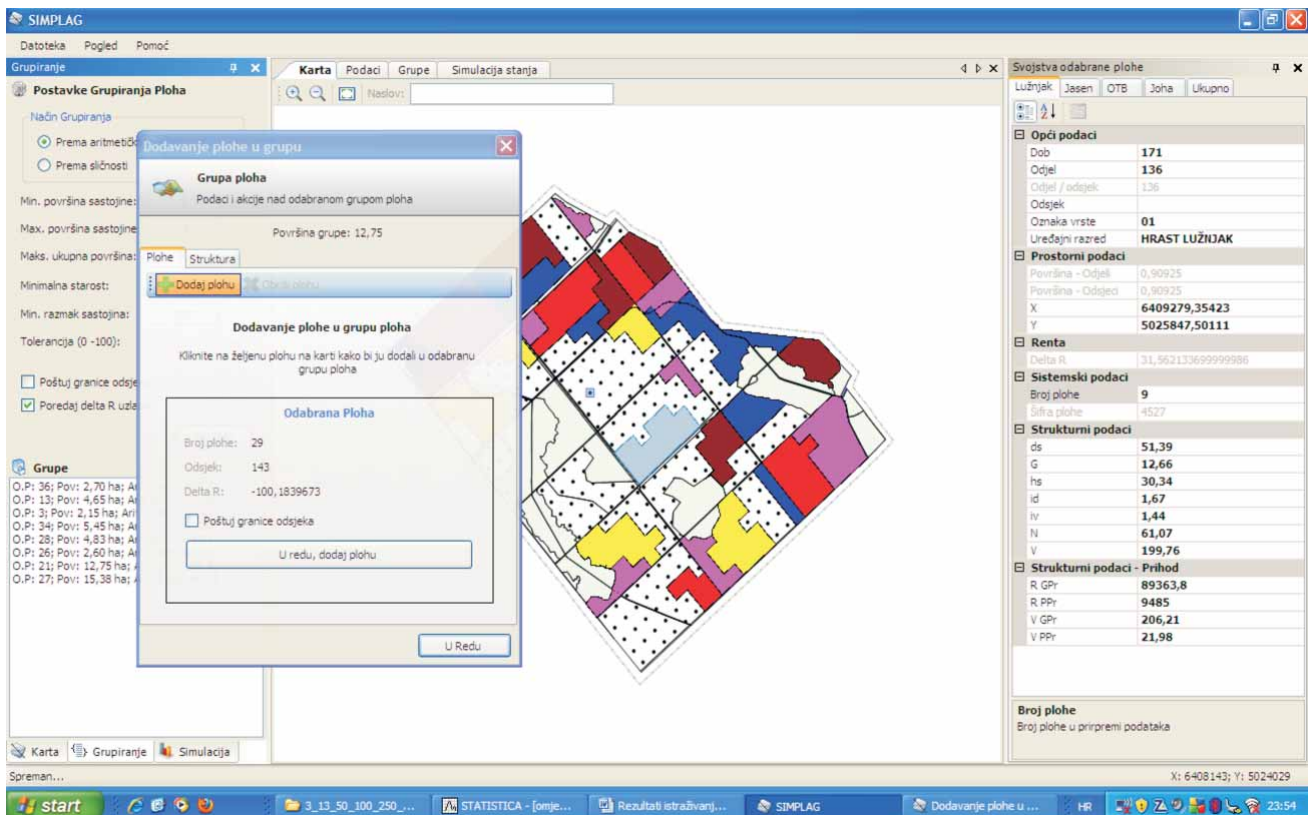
SIMPLAG

Datoteka Pogled Pomoć

Grupiranje

Postavke Grupiranja Ploha

Način Grupiranja

Prema aritmetič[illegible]

Prema sličnosti

Min. površina sastojine:

Max. površina sastojine

Maks. ukupna površina:

Minimalna starost:

Min. razmak sastojina:

Tolerancija (0 -100):

Poštuj granice odsje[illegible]

Poredaj delta R uzla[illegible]

Grupe

O.P: 36; Pov: 2,70 ha; A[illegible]
O.P: 13; Pov: 4,65 ha; A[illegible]
O.P: 3; Pov: 2,15 ha; Ari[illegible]
O.P: 34; Pov: 5,45 ha; A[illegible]
O.P: 28; Pov: 4,83 ha; A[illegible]
O.P: 26; Pov: 2,60 ha; A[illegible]
O.P: 21; Pov: 12,75 ha; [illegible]
O.P: 27; Pov: 15,38 ha; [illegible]

Karta Grupiranje Simulacija

Karta Podaci Grupe Simulacija stanja

Naslov:

Dodavanje plohe u grupu

Grupa ploha

Podaci i akcije nad odabranom grupom ploha

Površina grupe: 12,75

Plohe Struktura

Dodaj plohu Obriši plohu

Dodavanje plohe u grupu ploha

Kliknite na željenu plohu na karti kako bi ju dodali u odabranu grupu ploha

Odabrana Ploha

Broj plohe: 29

Odsjek: 143

Delta R: -100,1839673

Poštuj granice odsjeka

U redu, dodaj plohu

U Redu

Svojstva odabrane plohe

Lužnjak Jasen OTB Joha Ukupno

| Opći podaci | |
|---|---|
| Dob | 171 |
| Odjel | 136 |
| Odjel / odsjek | 136 |
| Odsjek | |
| Oznaka vrste | 01 |
| Uređajni razred | HRAST LUŽNJAK |
| Prostorni podaci | |
| Površina - Odjeli | 0,90925 |
| Površina - Odsjeci | 0,90925 |
| X | 6409279,35423 |
| Y | 5025847,50111 |
| Renta | |
| Delta R | 31,562133699999986 |
| Sistemski podaci | |
| Broj plohe | 9 |
| Šifra plohe | 4527 |
| Strukturni podaci | |
| ds | 51,39 |
| G | 12,66 |
| hs | 30,34 |
| id | 1,67 |
| iv | 1,44 |
| N | 61,07 |
| V | 199,76 |
| Strukturni podaci - Prihod | |
| R GPr | 89363,8 |
| R PPr | 9485 |
| V GPr | 206,21 |
| V PPr | 21,98 |

Broj plohe
Broj plohe u pripremi podataka

Spreman...

X: 6408143; Y: 5024029

start 3_13_50_100_250_... STATISTICA - [omje... Rezultati istraživanj... SIMPLAG Dodavanje plohe u ... HR 23:54